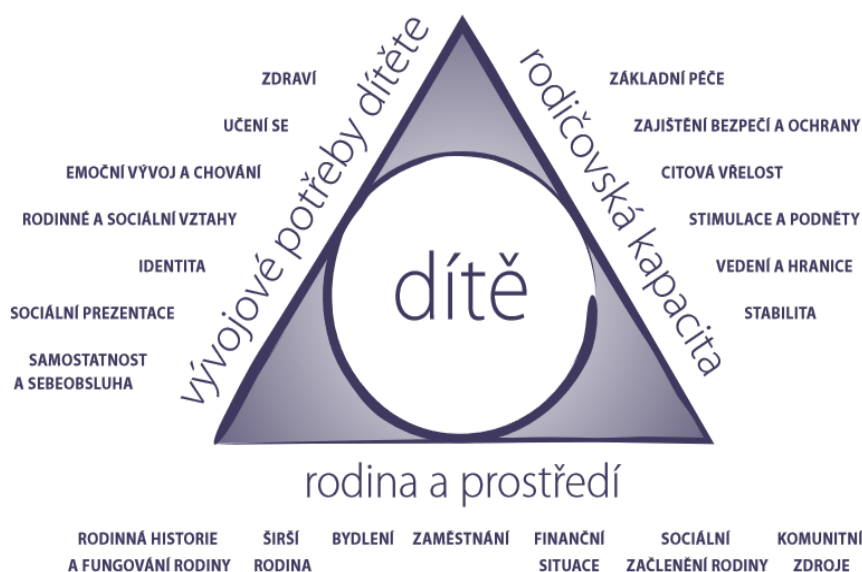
vývojové potřeby dítěte

ZDRAVÍ
UČENÍ SE
EMOČNÍ VÝVOJ A CHOVÁNÍ
RODINNÉ A SOCIÁLNÍ VZTAHY
IDENTITA
SOCIÁLNÍ PREZENTACE
SAMOSTATNOST A SEBEOBSLUHA

rodičovská kapacita

ZÁKLADNÍ PÉČE
ZAJIŠTĚNÍ BEZPEČÍ A OCHRANY
CITOVÁ VŘELOST
STIMULACE A PODNĚTY
VEDENÍ A HRANICE
STABILITA

dítě

rodina a prostředí

RODINNÁ HISTORIE A FUNGOVÁNÍ RODINY
ŠIRŠÍ RODINA
BYDLENÍ
ZAMĚSTNÁNÍ
FINANČNÍ SITUACE
SOCIÁLNÍ ZAČLENĚNÍ RODINY
KOMUNITNÍ ZDROJE